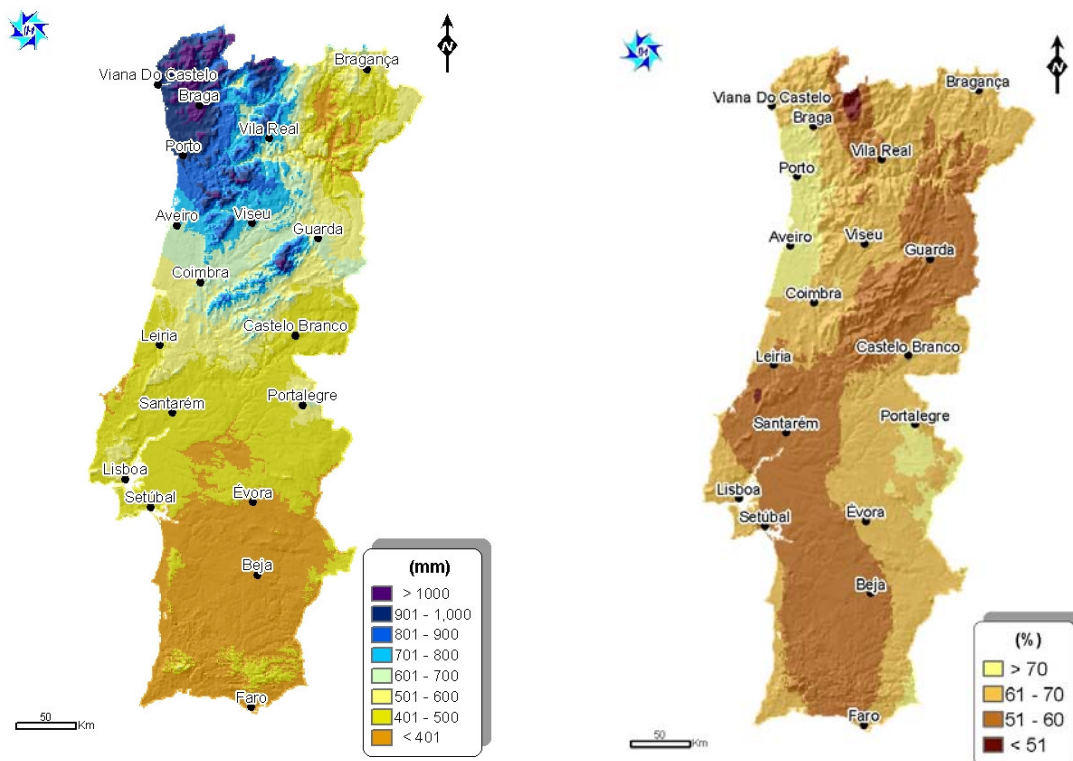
N

Viana Do Castelo
Braga
Bragança
Vila Real
Porto
Aveiro
Viseu
Guarda
Coimbra
Leiria
Castelo Branco
Santarém
Portalegre
Lisboa
Setúbal
Évora
Beja
Faro

(mm)
> 1000
901 - 1,000
801 - 900
701 - 800
601 - 700
501 - 600
401 - 500
< 401

50 Km

N

Viana Do Castelo
Bragança
Braga
Vila Real
Porto
Aveiro
Viseu
Guarda
Coimbra
Leiria
Castelo Branco
Portalegre
Santarém
Lisboa
Setúbal
Évora
Beja
Faro

(%)
> 70
61 - 70
51 - 60
< 51

50 Km